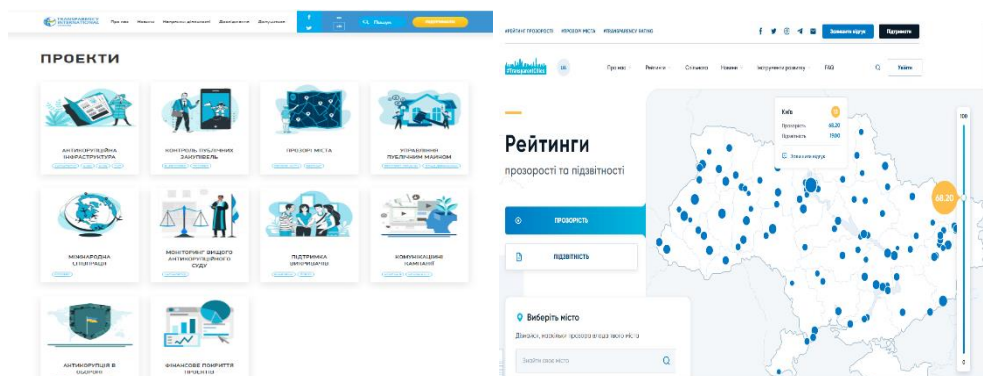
TRANSPARENCY INTERNATIONAL UKRAINE

Про нас Новини Напрямки діяльності Дослідження Долучитися

Пошук Підтримати

ПРОЕКТИ

АНТИКОРУПЦІЙНА ІНФРАСТРУКТУРА

КОНТРОЛЬ ПУБЛІЧНИХ ЗАКУПІВЕЛЬ

ПРОЗОРІ МІСТА

УПРАВЛІННЯ ПУБЛІЧНИМ МАЙНОМ

МІЖНАРОДНА СПІВПРАЦЯ

МОНІТОРИНГ ВИЩОГО АНТИКОРУПЦІЙНОГО СУДУ

ПІДТРИМКА ІНІЦІАТИВ

КОМУНІКАЦІЙНІ КАМПАНІЇ

АНТИКОРУПЦІЯ В ОБОРОНІ

ФІНАНСОВЕ ПОКРИТТЯ ПРОЕКТІВ

#РЕЙТИНГ ПРОЗОРОСТІ #ПРОЗОРІ МІСТА #TRANSPARENCY RATING

Звіт проекту Підтримати

#TransparentCities UA

Про нас Рейтинги Співпраця Новини Інструменти розвитку FAQ Увійти

Рейтинги

прозорості та підзвітності

ПРОЗОРІСТЬ

ПІДЗВІТНІСТЬ

Виберіть місто

Дізнайся, наскільки прозора влада твого міста

Знайти своє місто

Київ

Прозорість 68.20

Підзвітність 1590

Зміна на карті

68.20

100

0